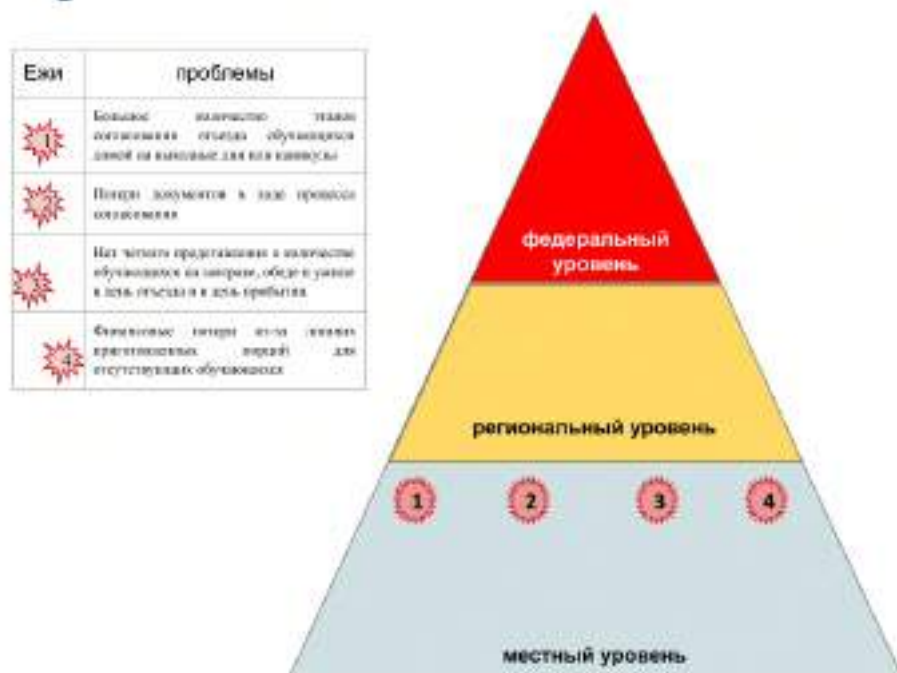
| Ежи | проблемы |
|---|---|
| 1 | Большое количество этапов согласования отъезда обучающихся домой на выходные дни или каникулы |
| 2 | Потеря документов в ходе процесса согласования |
| 3 | Нет четкого представления о количестве обучающихся на завтраке, обеде и ужине в день отъезда и в день прибытия |
| 4 | Финансовые потери из-за лишних приготовленных порций для отсутствующих обучающихся |

федеральный уровень

региональный уровень

1 2 3 4

местный уровень